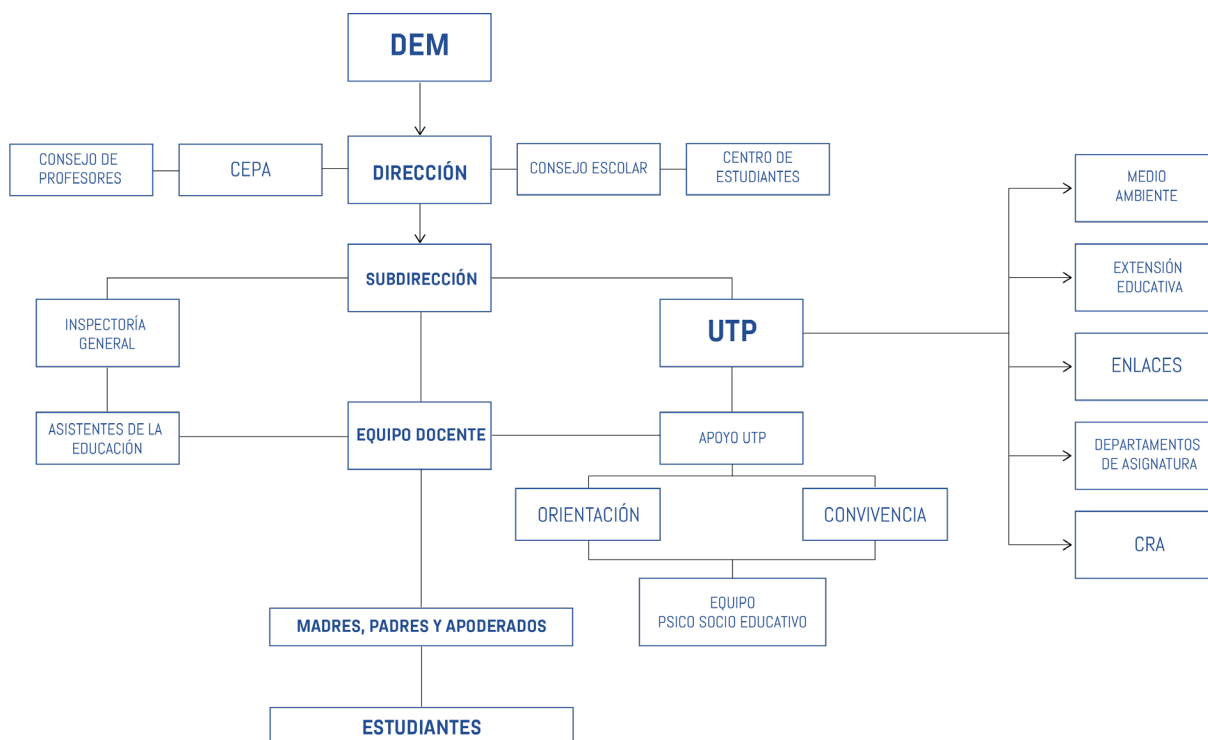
DEM

CONSEJO DE PROFESORES

CEPA

DIRECCIÓN

CONSEJO ESCOLAR

CENTRO DE ESTUDIANTES

MEDIO AMBIENTE

SUBDIRECCIÓN

EXTENSIÓN EDUCATIVA

INSPECTORÍA GENERAL

UTP

ENLACES

ASISTENTES DE LA EDUCACIÓN

EQUIPO DOCENTE

APOYO UTP

DEPARTAMENTOS DE ASIGNATURA

ORIENTACIÓN

CONVIVENCIA

CRA

EQUIPO PSICO SOCIO EDUCATIVO

MADRES, PADRES Y APODERADOS

ESTUDIANTES